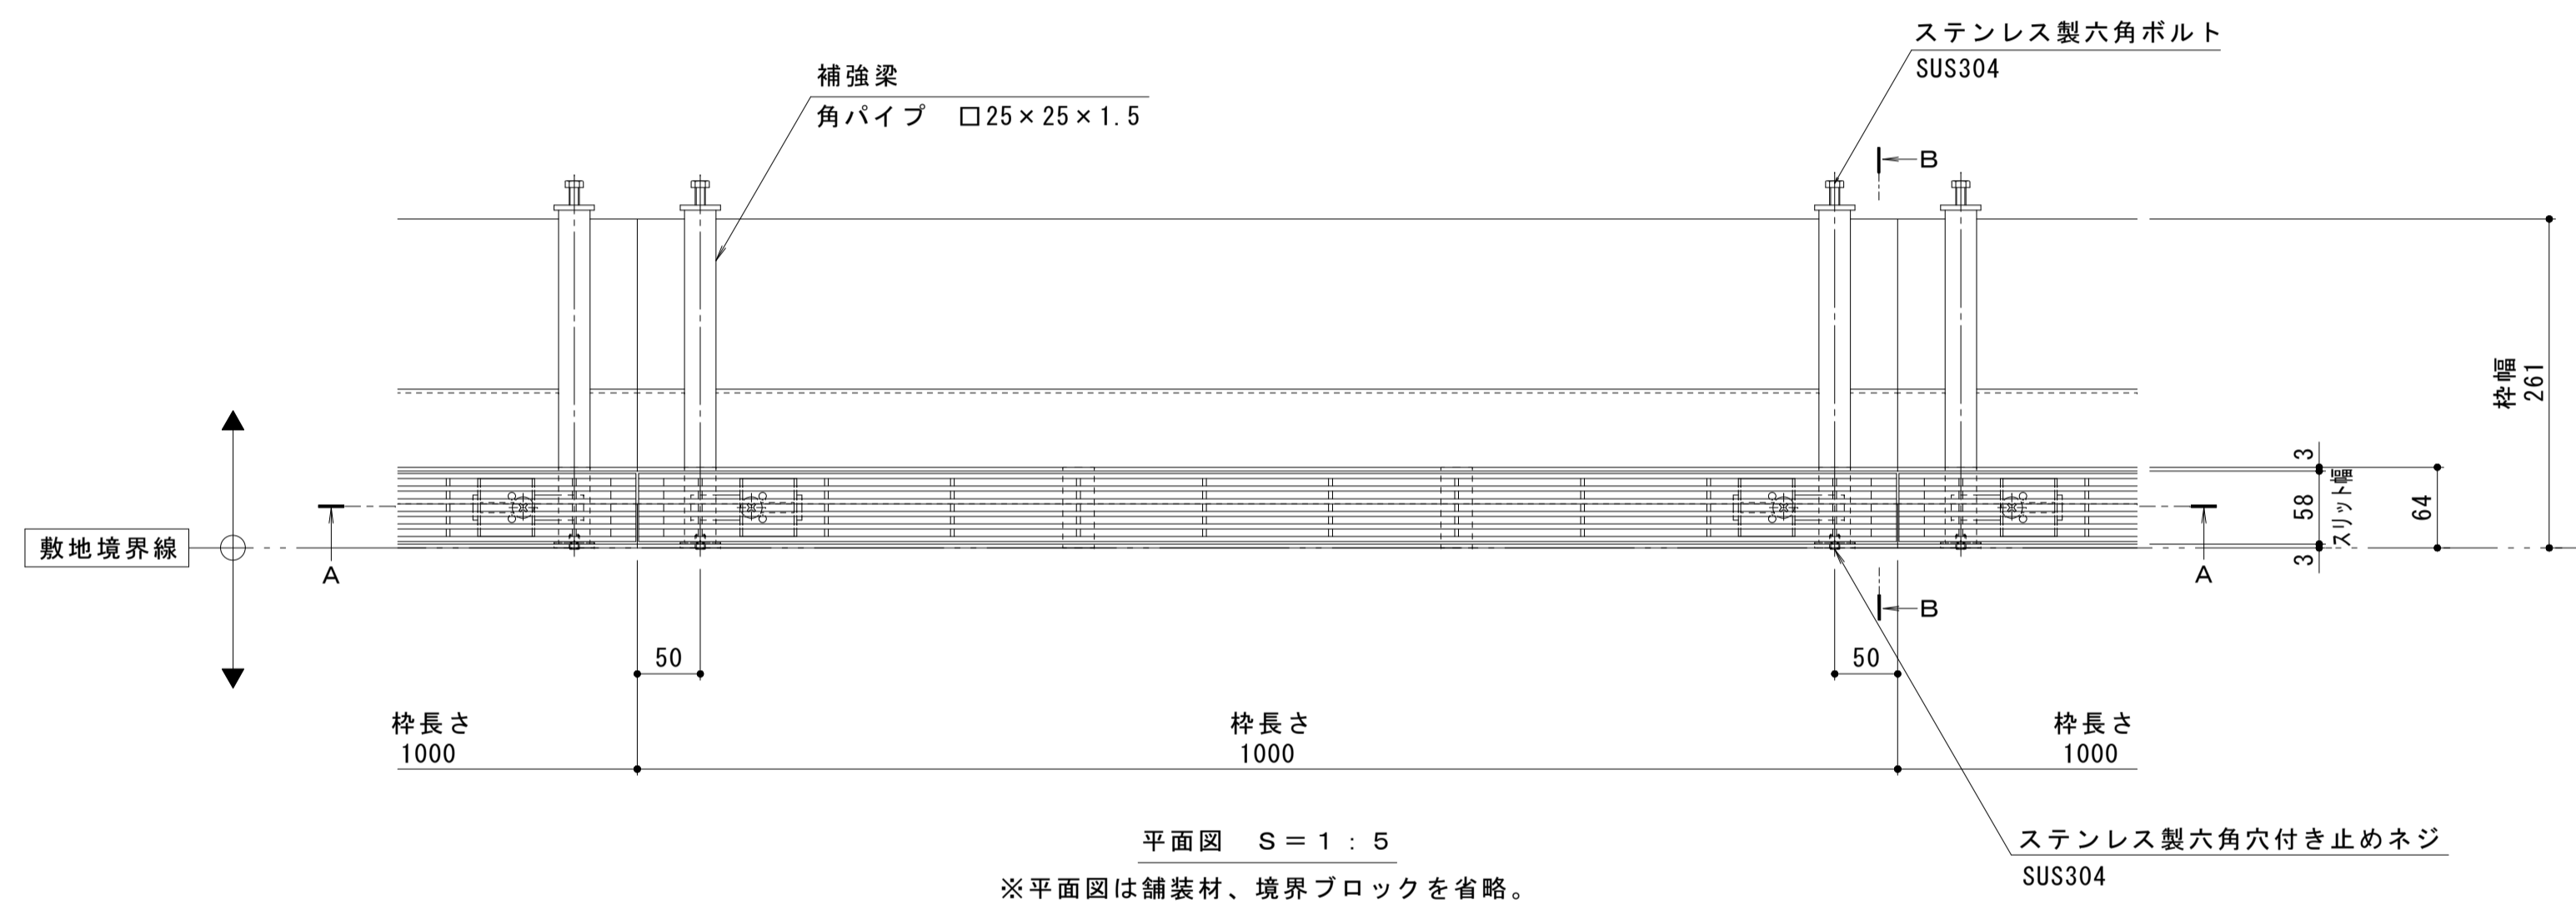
補強梁
角パイプ　□25×25×1.5

ステンレス製六角ボルト
SUS304

B

枠幅
261

3
58
3
スリット幅
64

敷地境界線

A

A

B

50

50

枠長さ
1000

枠長さ
1000

枠長さ
1000

平面図　S＝1：5
※平面図は舗装材、境界ブロックを省略。

ステンレス製六角穴付き止めネジ
SUS304